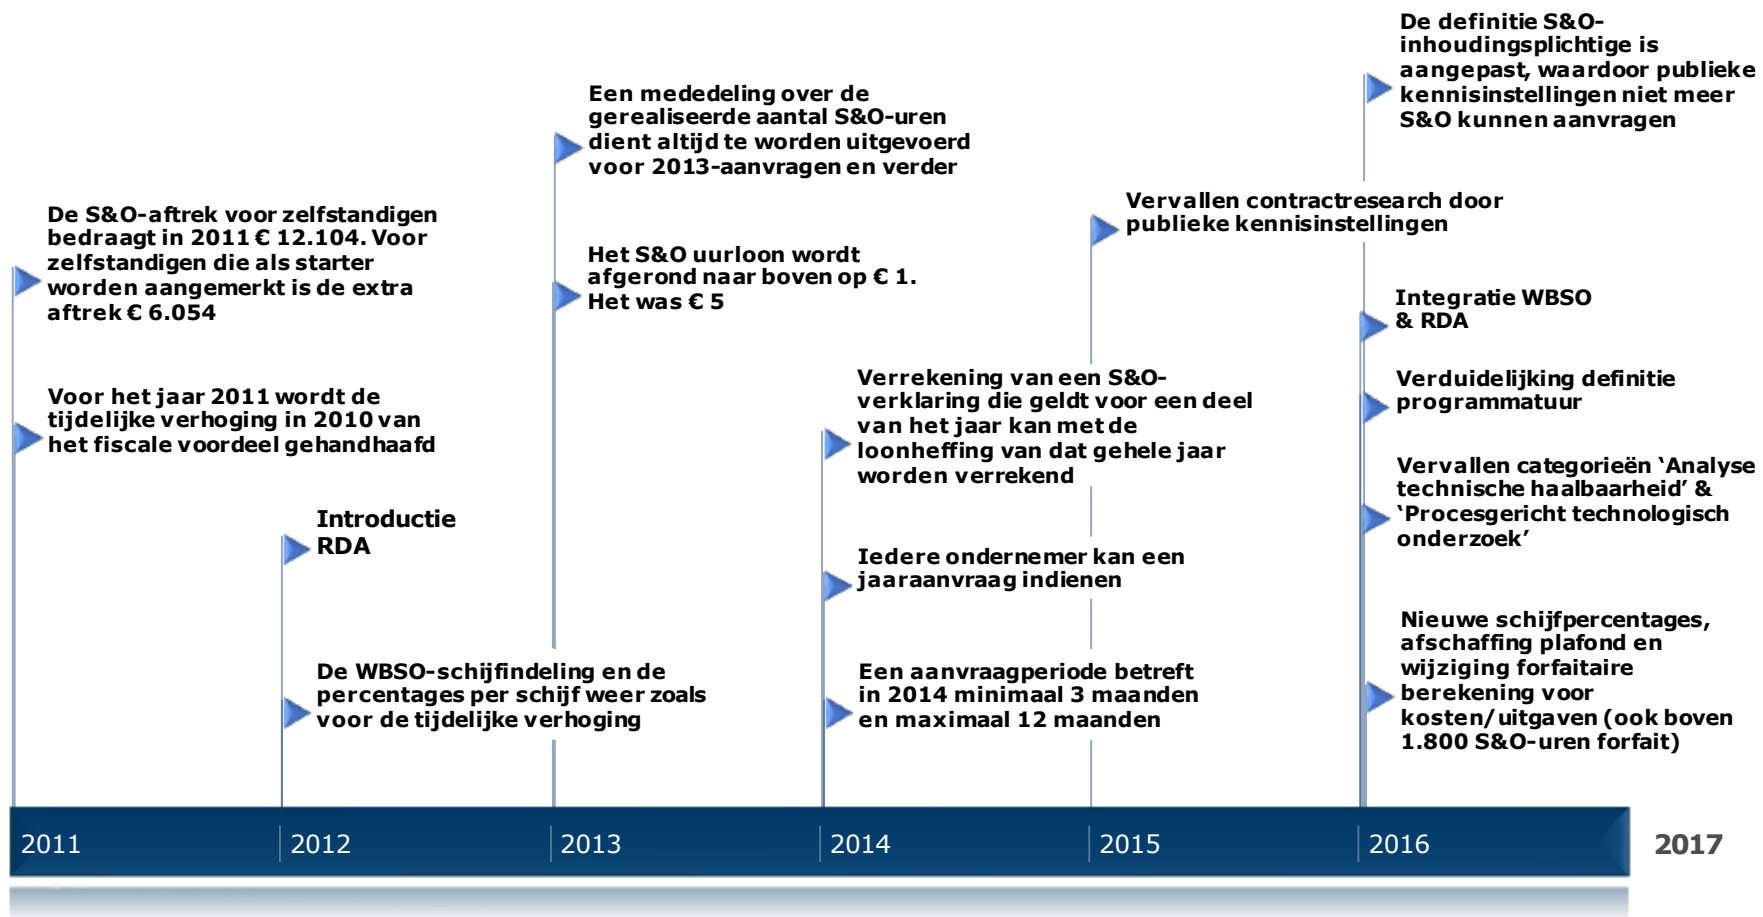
De definitie S&O-inhoudingsplichtige is aangepast, waardoor publieke kennisinstellingen niet meer S&O kunnen aanvragen

Een mededeling over de gerealiseerde aantal S&O-uren dient altijd te worden uitgevoerd voor 2013-aanvragen en verder

Vervallen contractresearch door publieke kennisinstellingen

De S&O-aftrek voor zelfstandigen bedraagt in 2011 € 12.104. Voor zelfstandigen die als starter worden aangemerkt is de extra aftrek € 6.054

Het S&O uurloon wordt afgerond naar boven op € 1. Het was € 5

Integratie WBSO & RDA

Verrekening van een S&O-verklaring die geldt voor een deel van het jaar kan met de loonheffing van dat gehele jaar worden verrekend

Verduidelijking definitie programmatuur

Voor het jaar 2011 wordt de tijdelijke verhoging in 2010 van het fiscale voordeel gehandhaafd

Vervallen categorieën ‘Analyse technische haalbaarheid’ & ‘Procesgericht technologisch onderzoek’

Introductie RDA

Iedere ondernemer kan een jaaraanvraag indienen

Nieuwe schijfpercentages, afschaffing plafond en wijziging forfaitaire berekening voor kosten/uitgaven (ook boven 1.800 S&O-uren forfait)

De WBSO-schijfindeling en de percentages per schijf weer zoals voor de tijdelijke verhoging

Een aanvraagperiode betreft in 2014 minimaal 3 maanden en maximaal 12 maanden

2011 2012 2013 2014 2015 2016 2017